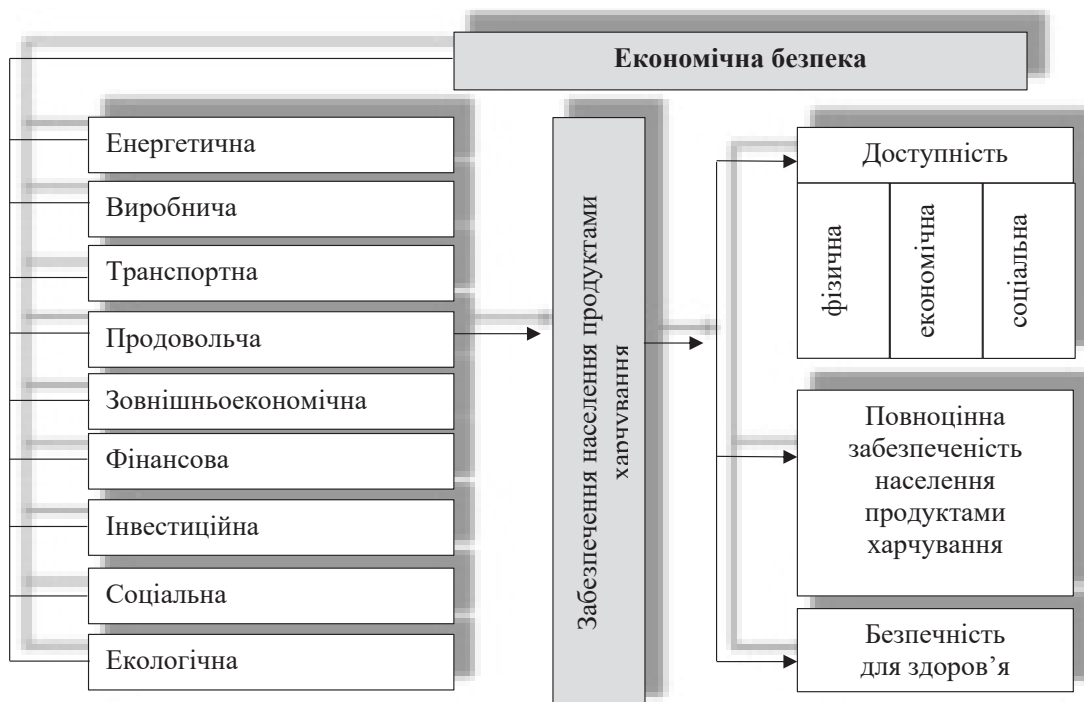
Економічна безпека

Енергетична
Виробнича
Транспортна
Продовольча
Зовнішньоекономічна
Фінансова
Інвестиційна
Соціальна
Екологічна

Забезпечення населення продуктами харчування

Доступність
фізична
економічна
соціальна

Повноцінна забезпеченість населення продуктами харчування

Безпечність для здоров’я